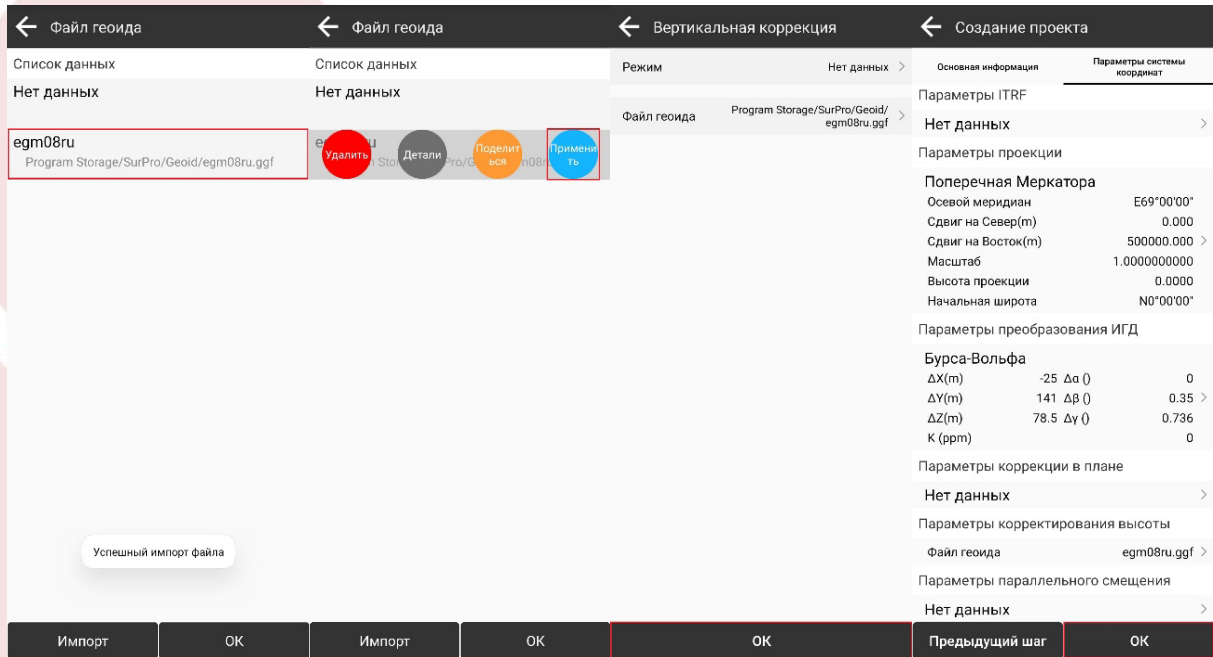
Файл геоида

Список данных

Нет данных

egm08ru
Program Storage/SurPro/Geoid/egm08ru.ggf

Успешный импорт файла

Импорт
OK

Файл геоида

Список данных

Нет данных

eg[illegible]u
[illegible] Sto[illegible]Pro/G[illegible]08r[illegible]

Удалить
Детали
Поделиться
Применить

Импорт
OK

Вертикальная коррекция

Режим
Нет данных

Файл геоида
Program Storage/SurPro/Geoid/egm08ru.ggf

OK

Создание проекта

Основная информация
Параметры системы координат

Параметры ITRF

Нет данных

Параметры проекции

Поперечная Меркатора
Осевой меридиан E69°00'00"
Сдвиг на Север(m) 0.000
Сдвиг на Восток(m) 500000.000
Масштаб 1.0000000000
Высота проекции 0.0000
Начальная широта N0°00'00"

Параметры преобразования ИГД

Бурса-Вольфа
ΔX(m) -25 Δα () 0
ΔY(m) 141 Δβ () 0.35
ΔZ(m) 78.5 Δγ () 0.736
K (ppm) 0

Параметры коррекции в плане

Нет данных

Параметры корректирования высоты

Файл геоида egm08ru.ggf

Параметры параллельного смещения

Нет данных

Предыдущий шаг
OK